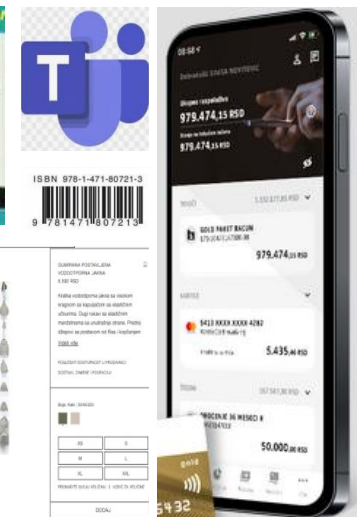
T

ISBN 978-1-471-80721-3

9 781471 807213

DUBRAVA POSTALJENA VODOOTPORNA JAKNA
4.990 RSD

Kratka vodootporna jakna sa stezkom kragnom sa kapuljačom sa elastičnim ušivcima. Dugi rukavi sa elastičnim manžetnama sa unutrašnje strane. Prednje zakopčavanje sa patentom od Rsa i kopčama.

Vidi više

Boja: Kaki - 3018/203

XS
S
M
L
XL
XXL

DODAJ

08:58
Dobrodošli SINIŠA NOVITOVIĆ
Ukupno raspoloživo
979.474,15 RSD
979.474,15 RSD

RAČUNI
GOLD PAKET RAČUN
979.474,15 RSD

KARTICE
5413 XXXX XXXX 4287
5.435,00 RSD

KREDITI
50.000,00 RSD

gold
5432